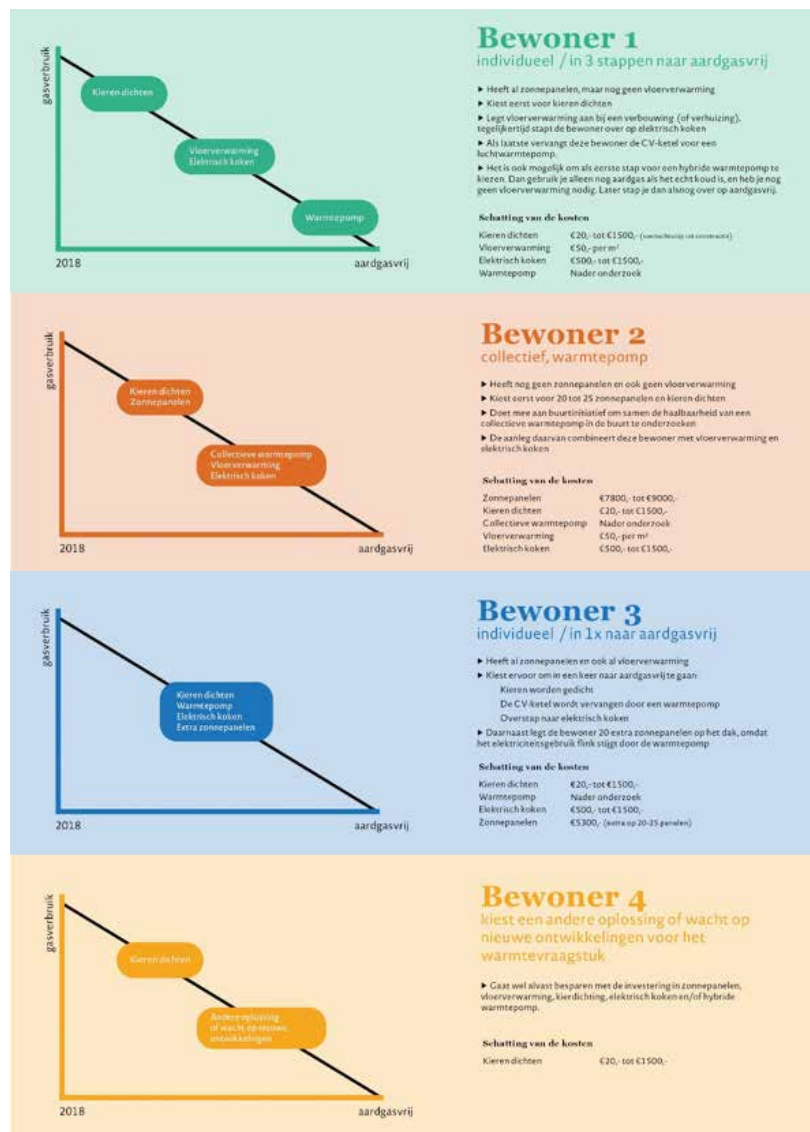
gasverbruik

Kieren dichten

Vloerverwarming
Elektrisch koken

Warmtepomp

2018

aardgasvrij

Bewoner 1
individueel / in 3 stappen naar aardgasvrij

▶ Heeft al zonnepanelen, maar nog geen vloerverwarming
▶ Kiest eerst voor kieren dichten
▶ Legt vloerverwarming aan bij een verbouwing (of verhuizing), tegelijkertijd stapt de bewoner over op elektrisch koken
▶ Als laatste vervangt deze bewoner de CV-ketel voor een luchtwarmtepomp.
▶ Het is ook mogelijk om als eerste stap voor een hybride warmtepomp te kiezen. Dan gebruik je alleen nog aardgas als het echt koud is, en heb je nog geen vloerverwarming nodig. Later stap je dan alsnog over op aardgasvrij.

Schatting van de kosten

| Kieren dichten | €20,- tot €1500,- (aanbesteding ook constructie) |
|---|---|
| Vloerverwarming | €50,- per m² |
| Elektrisch koken | €500,- tot €1500,- |
| Warmtepomp | Nader onderzoek |

gasverbruik

Kieren dichten
Zonnepanelen

Collectieve warmtepomp
Vloerverwarming
Elektrisch koken

2018

aardgasvrij

Bewoner 2
collectief, warmtepomp

▶ Heeft nog geen zonnepanelen en ook geen vloerverwarming
▶ Kiest eerst voor 20 tot 25 zonnepanelen en kieren dichten
▶ Doet mee aan buurtinitiatief om samen de haalbaarheid van een collectieve warmtepomp in de buurt te onderzoeken
▶ De aanleg daarvan combineert deze bewoner met vloerverwarming en elektrisch koken

Schatting van de kosten

| Zonnepanelen | €7800,- tot €9000,- |
|---|---|
| Kieren dichten | €20,- tot €1500,- |
| Collectieve warmtepomp | Nader onderzoek |
| Vloerverwarming | €50,- per m² |
| Elektrisch koken | €500,- tot €1500,- |

gasverbruik

Kieren dichten
Warmtepomp
Elektrisch koken
Extra zonnepanelen

2018

aardgasvrij

Bewoner 3
individueel / in 1x naar aardgasvrij

▶ Heeft al zonnepanelen en ook al vloerverwarming
▶ Kiest ervoor om in een keer naar aardgasvrij te gaan:
Kieren worden gedicht
De CV-ketel wordt vervangen door een warmtepomp
Overstap naar elektrisch koken
▶ Daarnaast legt de bewoner 20 extra zonnepanelen op het dak, omdat het elektriciteitsgebruik flink stijgt door de warmtepomp

Schatting van de kosten

| Kieren dichten | €20,- tot €1500,- |
|---|---|
| Warmtepomp | Nader onderzoek |
| Elektrisch koken | €500,- tot €1500,- |
| Zonnepanelen | €5300,- (extra op 20-25 panelen) |

gasverbruik

Kieren dichten

Andere oplossing of wacht op nieuwe ontwikkelingen

2018

aardgasvrij

Bewoner 4
kiest een andere oplossing of wacht op nieuwe ontwikkelingen voor het warmtevraagstuk

▶ Gaat wel alvast besparen met de investering in zonnepanelen, vloerverwarming, kierdichting, elektrisch koken en/of hybride warmtepomp.

Schatting van de kosten

| Kieren dichten | €20,- tot €1500,- |
|---|---|